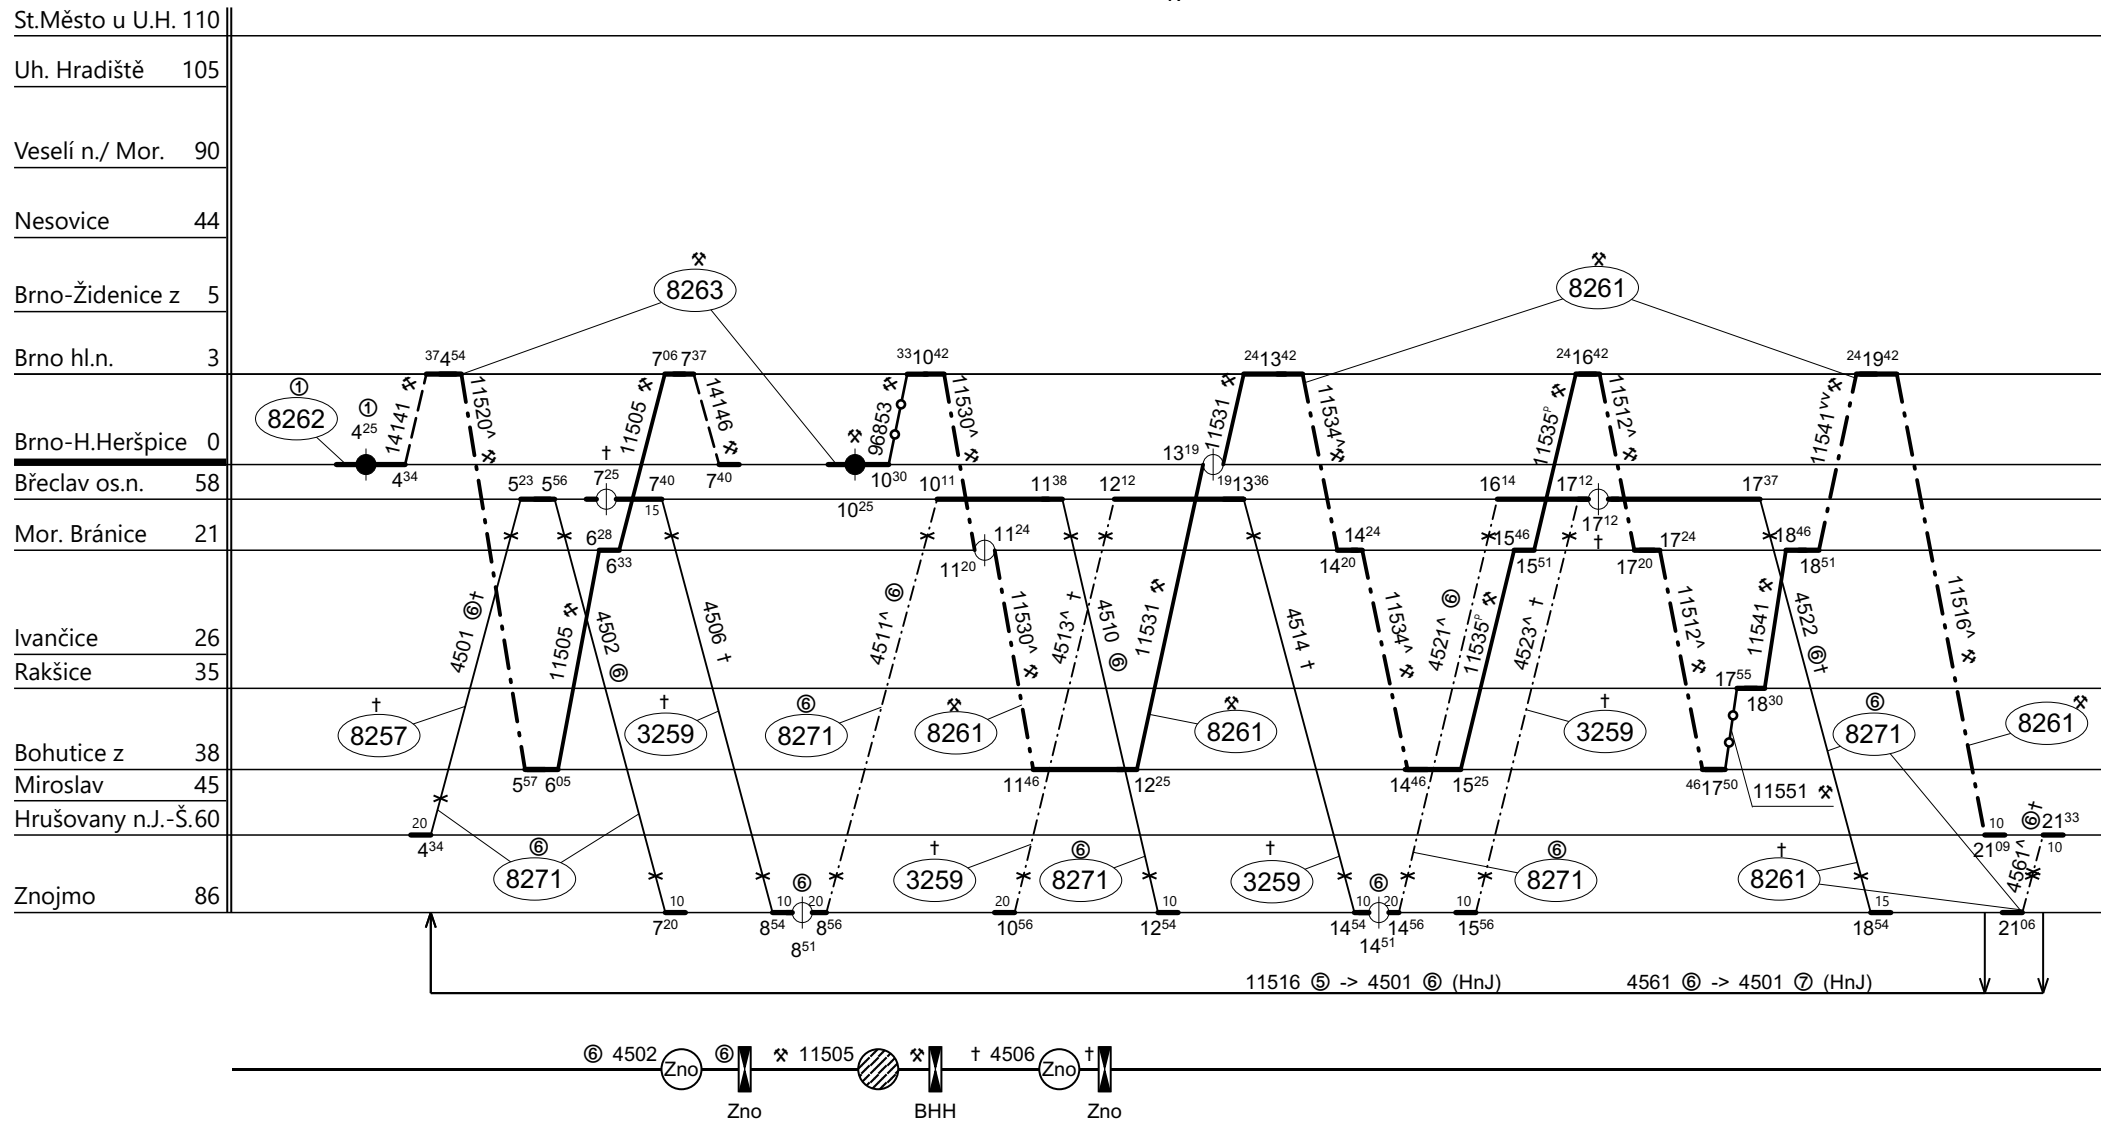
St.Město u U.H. 110
Uh. Hradiště 105
Veselí n./ Mor. 90
Nesovice 44
Brno-Židenice z 5
Brno hl.n. 3
Brno-H.Heršpice 0
Břeclav os.n. 58
Mor. Bránice 21
Ivančice 26
Rakšice 35
Bohutice z 38
Miroslav 45
Hrušovany n.J.-Š. 60
Znojmo 86

⚒ 8263
⚒ 8261
① 8262
① $4^{25}$
14141 ⚒
$^{37}4^{54}$
$4^{34}$
11520^ ⚒
$7^{06}$ $7^{37}$
11505 ⚒
14146 ⚒
$7^{40}$
† $7^{25}$
$7^{40}$
15
$^{33}10^{42}$
96853 ⚒
$10^{30}$
$10^{25}$
11530^ ⚒
$^{24}13^{42}$
11531 ⚒
$13^{19}$
$^{19}13^{36}$
11534^ ⚒
$^{24}16^{42}$
11535^P ⚒
11512^ ⚒
$^{24}19^{42}$
11541^ ⚒
$5^{23}$ $5^{56}$
$6^{28}$
$6^{33}$
$10^{11}$
$11^{38}$
$12^{12}$
$11^{24}$
$11^{20}$
$14^{24}$
$14^{20}$
$16^{14}$
$17^{12}$
$17^{12}$
†
$17^{37}$
$15^{46}$
$15^{51}$
$17^{24}$
$17^{20}$
$18^{46}$
$18^{51}$
4501 ⑥†
11505 ⚒
4502 ⑥
4506 †
4511^ ⑥
11530^ ⚒
4513^ †
4510 ⑥
11531 ⚒
4514 †
11534^ ⚒
4521^ ⑥
11535^P ⚒
4523^ †
11512^ ⚒
11541 ⚒
4522 ⑥†
11516^ ⚒
$17^{55}$
$18^{30}$
† 8257
† 3259
⑥ 8271
⚒ 8261
⚒ 8261
† 3259
⑥ 8271
⚒ 8261
$5^{57}$ $6^{05}$
$11^{46}$
$12^{25}$
$14^{46}$
$15^{25}$
$^{46}17^{50}$
11551 ⚒
20
$4^{34}$
⑥ 8271
$7^{20}$
10
$8^{54}$
⑥
10 20
$8^{56}$
$8^{51}$
† 3259
20
$10^{56}$
⑥ 8271
10
$12^{54}$
† 3259
⑥
10 20
$14^{54}$
$14^{56}$
$14^{51}$
10
$15^{56}$
⑥ 8271
† 8261
15
$18^{54}$
10
$21^{09}$
⑥† $21^{33}$
10
4561^
$21^{06}$
11516 ⑤ -> 4501 ⑥ (HnJ)
4561 ⑥ -> 4501 ⑦ (HnJ)

⑥ 4502 Zno ⑥ Zno ⚒ 11505 ⚒ BHH † 4506 Zno † Zno